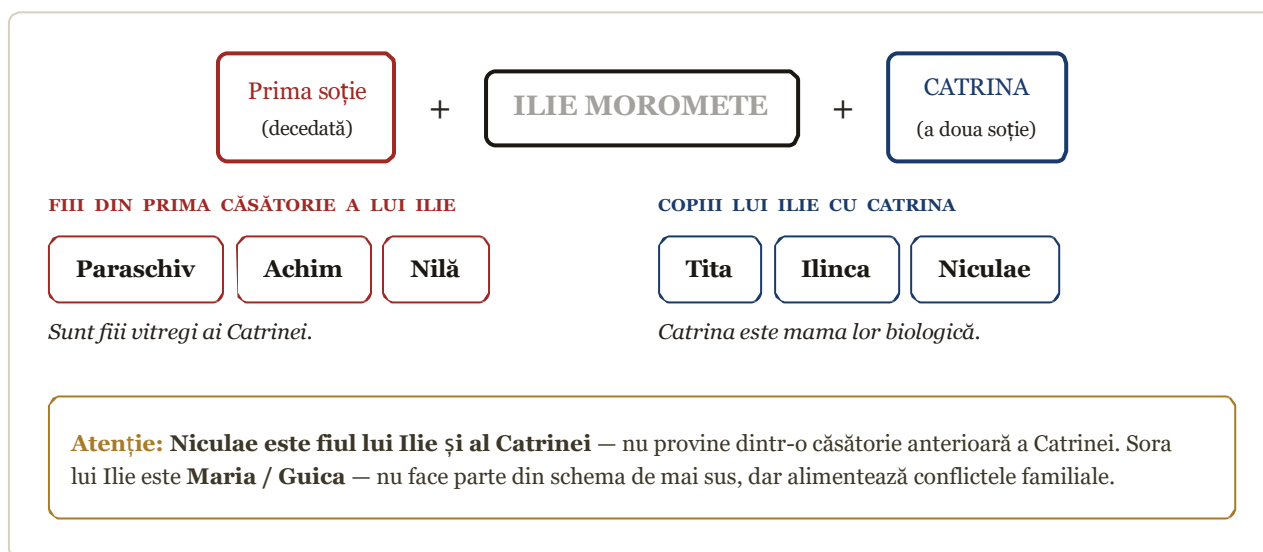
Prima soție
(decedată)

+

ILIE MOROMETE

+

CATRINA
(a doua soție)

FIII DIN PRIMA CĂSĂTORIE A LUI ILIE

Paraschiv
Achim
Nilă

Sunt fiii vitregi ai Catrinei.

COPIII LUI ILIE CU CATRINA

Tita
Ilinca
Niculae

Catrina este mama lor biologică.

Atenție: Niculae este fiul lui Ilie și al Catrinei — nu provine dintr-o căsătorie anterioară a Catrinei. Sora lui Ilie este Maria / Guica — nu face parte din schema de mai sus, dar alimentează conflictele familiale.